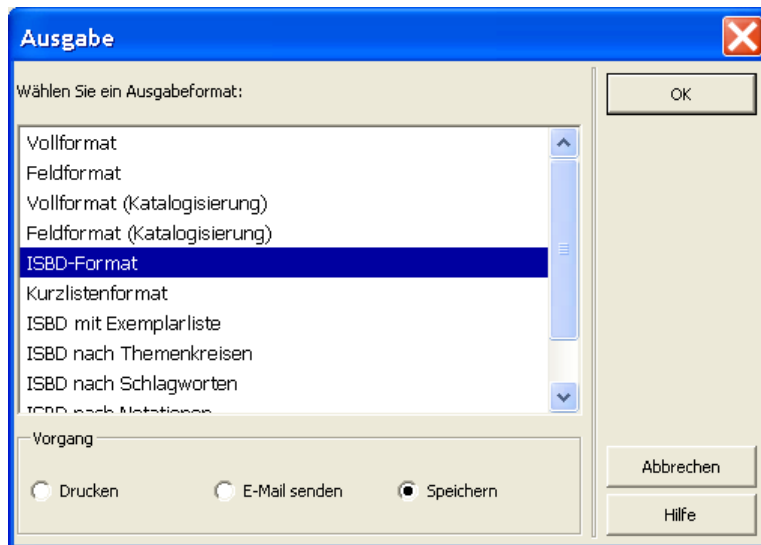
Ausgabe

Wählen Sie ein Ausgabeformat:

Vollformat
Feldformat
Vollformat (Katalogisierung)
Feldformat (Katalogisierung)
ISBD-Format
Kurzlistenformat
ISBD mit Exemplarliste
ISBD nach Themenkreisen
ISBD nach Schlagworten
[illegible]

Vorgang

Drucken
E-Mail senden
Speichern

OK
Abbrechen
Hilfe